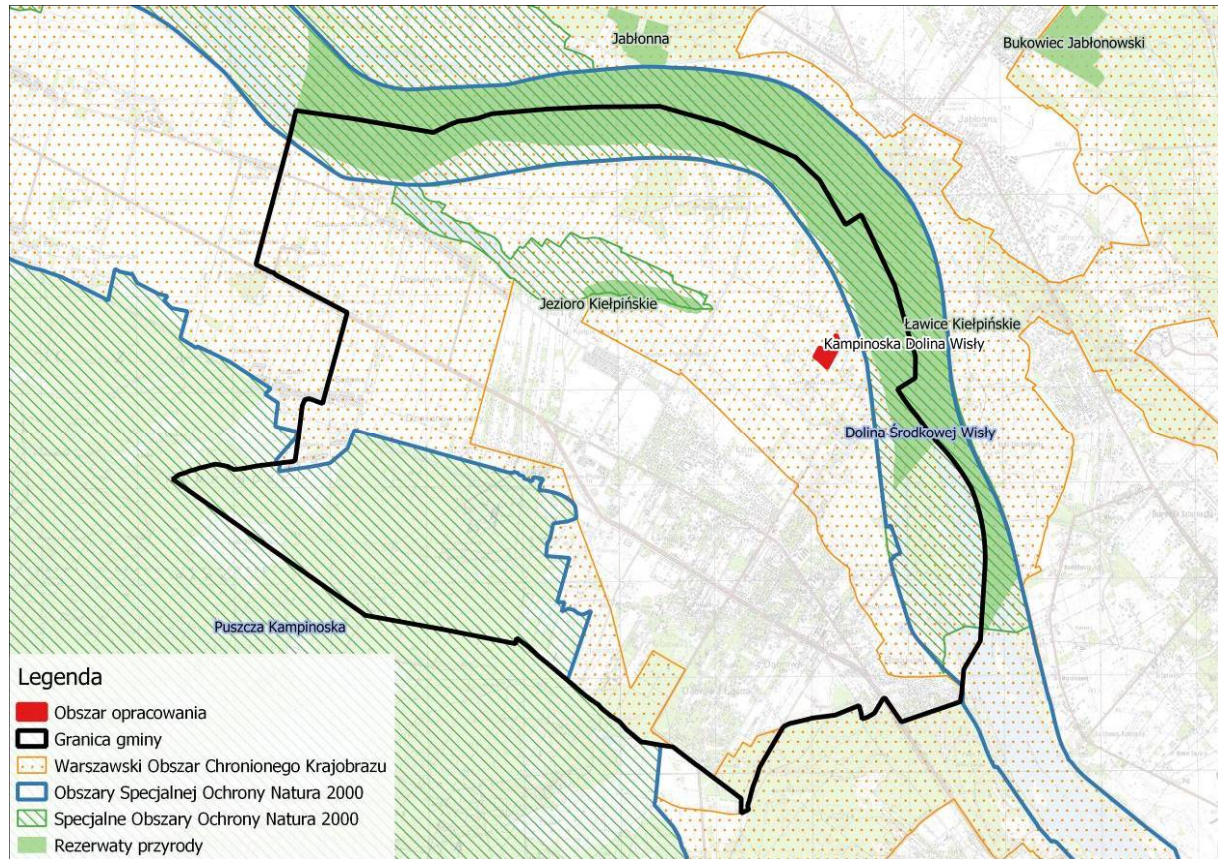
Jabłonna
Bukowiec Jabłonowski
Jezioro Kiełpińskie
Ławice Kiełpińskie
Kampinoska Dolina Wisły
Dolina Środkowej Wisły
Puszcza Kampinoska

Legenda
Obszar opracowania
Granica gminy
Warszawski Obszar Chronionego Krajobrazu
Obszary Specjalnej Ochrony Natura 2000
Specjalne Obszary Ochrony Natura 2000
Rezerwaty przyrody